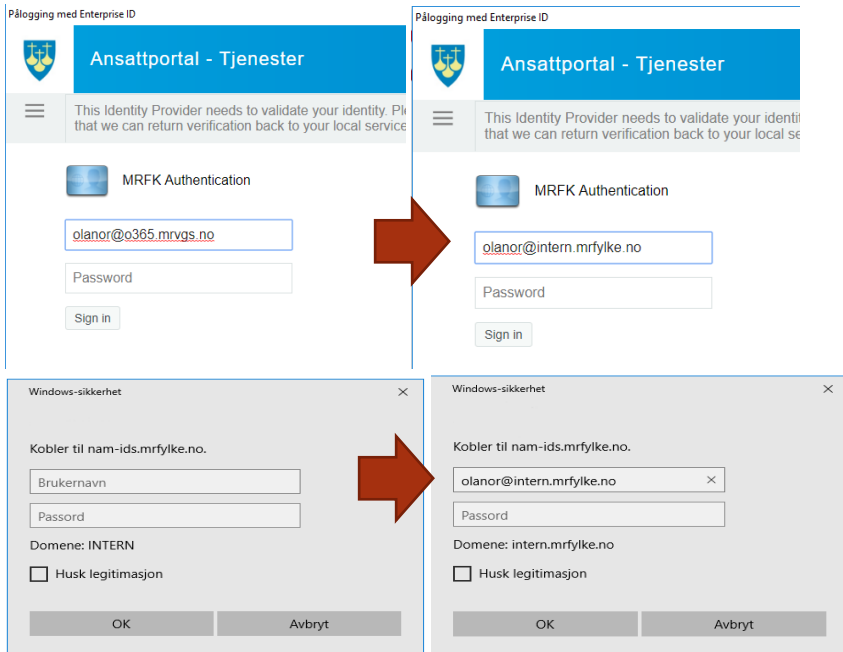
Pålogging med Enterprise ID

Ansattportal - Tjenester

This Identity Provider needs to validate your identity. Ple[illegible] that we can return verification back to your local service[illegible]

MRFK Authentication

olanor@o365.mrvgs.no

Password

Sign in

Pålogging med Enterprise ID

Ansattportal - Tjenester

This Identity Provider needs to validate your identit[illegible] that we can return verification back to your local se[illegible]

MRFK Authentication

olanor@intern.mrfylke.no

Password

Sign in

Windows-sikkerhet

Kobler til nam-ids.mrfylke.no.

Brukernavn

Passord

Domene: INTERN

Husk legitimasjon

OK

Avbryt

Windows-sikkerhet

Kobler til nam-ids.mrfylke.no.

olanor@intern.mrfylke.no

Passord

Domene: intern.mrfylke.no

Husk legitimasjon

OK

Avbryt